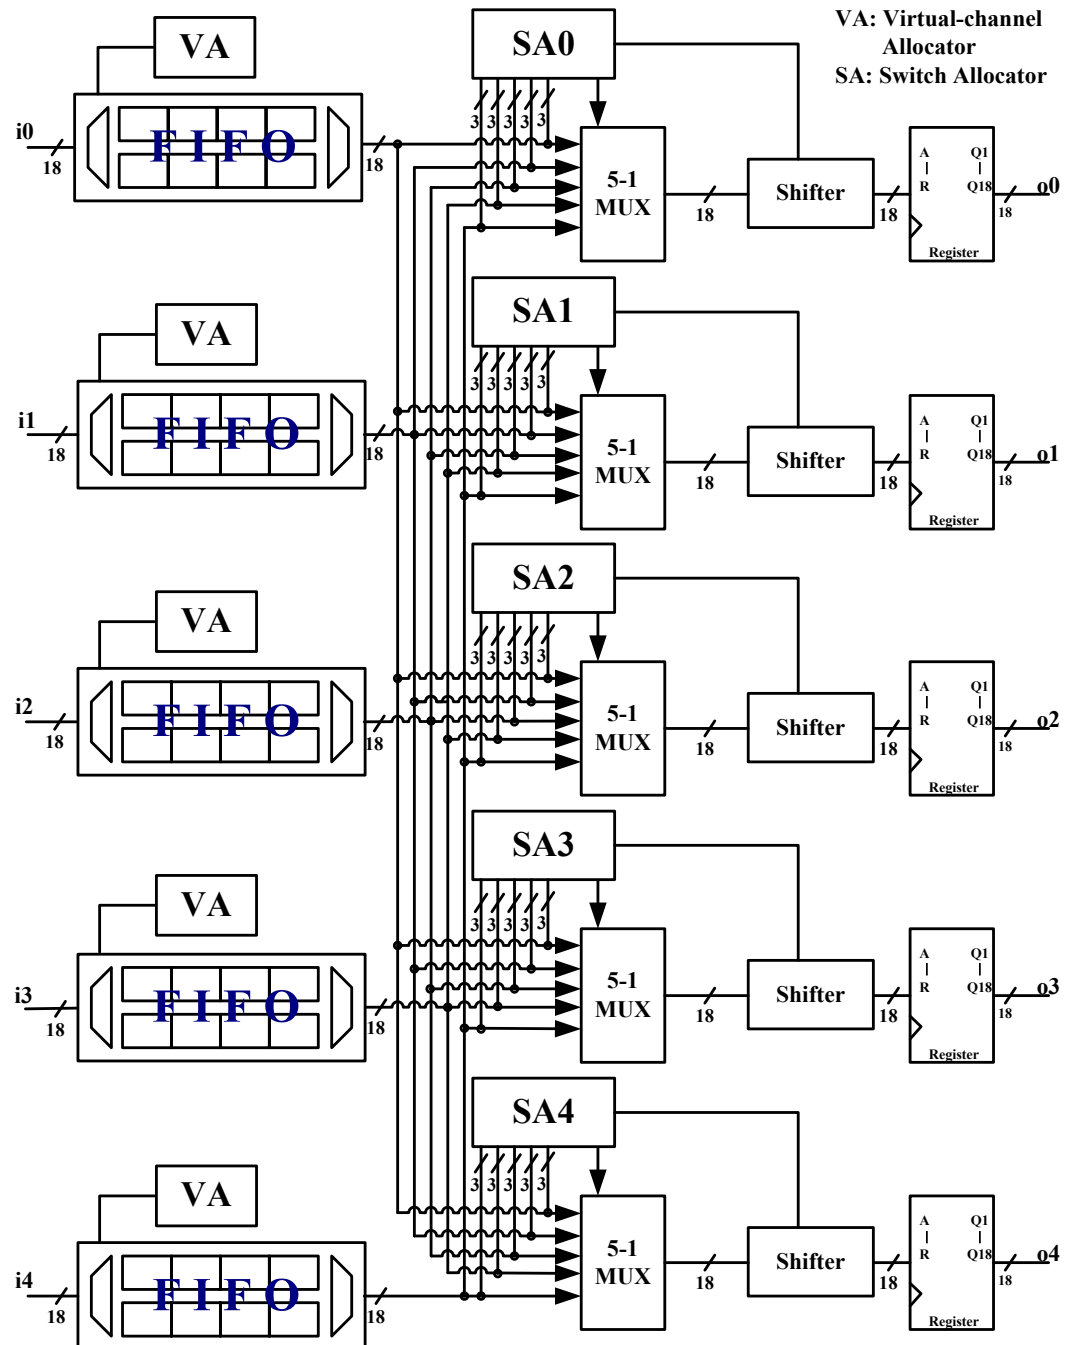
VA: Virtual-channel Allocator
SA: Switch Allocator

VA
i0
18
FIFO
18
SA0
3 3 3 3 3
5-1 MUX
18
Shifter
18
A
|
R
Q1
|
Q18
Register
18
o0

VA
i1
18
FIFO
18
SA1
3 3 3 3 3
5-1 MUX
18
Shifter
18
A
|
R
Q1
|
Q18
Register
18
o1

VA
i2
18
FIFO
18
SA2
3 3 3 3 3
5-1 MUX
18
Shifter
18
A
|
R
Q1
|
Q18
Register
18
o2

VA
i3
18
FIFO
18
SA3
3 3 3 3 3
5-1 MUX
18
Shifter
18
A
|
R
Q1
|
Q18
Register
18
o3

VA
i4
18
FIFO
18
SA4
3 3 3 3 3
5-1 MUX
18
Shifter
18
A
|
R
Q1
|
Q18
Register
18
o4